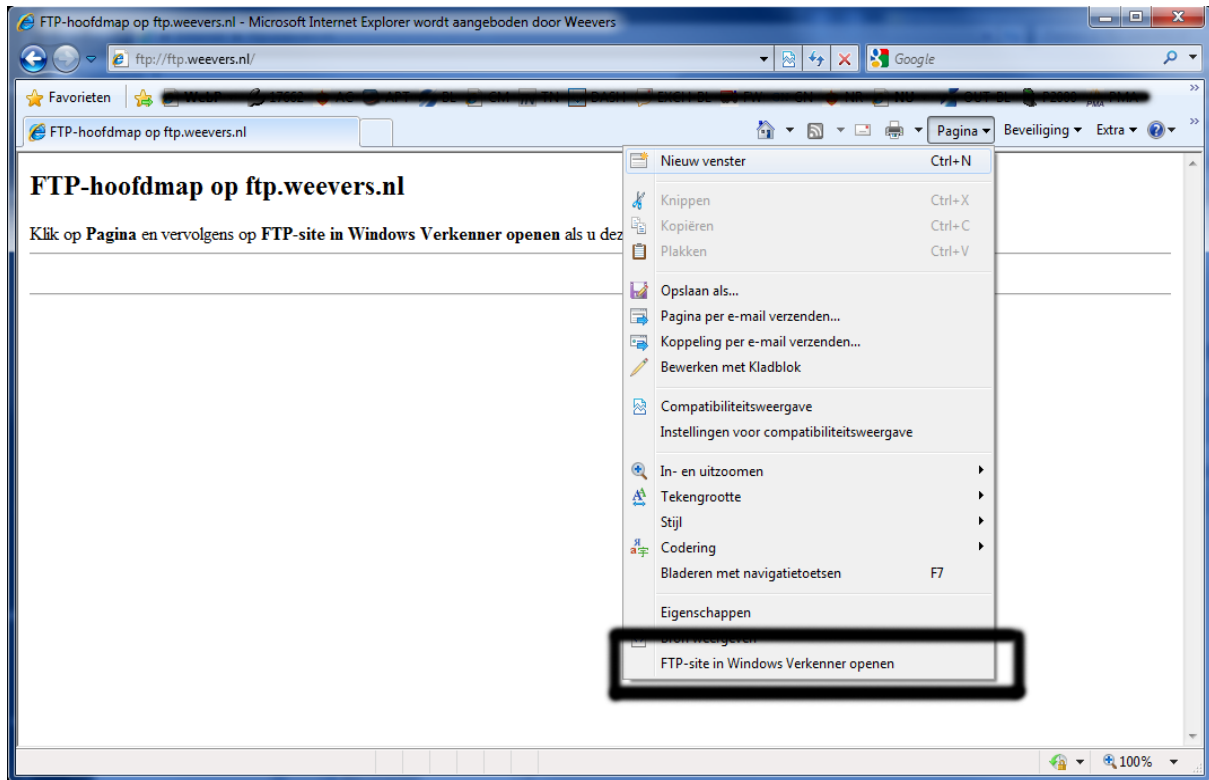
FTP-hoofdmap op ftp.weevers.nl - Microsoft Internet Explorer wordt aangeboden door Weevers

ftp://ftp.weevers.nl/

Google

Favorieten

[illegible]

FTP-hoofdmap op ftp.weevers.nl

Pagina ▾ Beveiliging ▾ Extra ▾

FTP-hoofdmap op ftp.weevers.nl

Klik op **Pagina** en vervolgens op **FTP-site in Windows Verkenner openen** als u dez

Nieuw venster Ctrl+N
Knippen Ctrl+X
Kopiëren Ctrl+C
Plakken Ctrl+V
Opslaan als...
Pagina per e-mail verzenden...
Koppeling per e-mail verzenden...
Bewerken met Kladblok
Compatibiliteitsweergave
Instellingen voor compatibiliteitsweergave
In- en uitzoomen
Tekengrootte
Stijl
Codering
Bladeren met navigatietoetsen F7
Eigenschappen
Bron weergeven
FTP-site in Windows Verkenner openen

100%